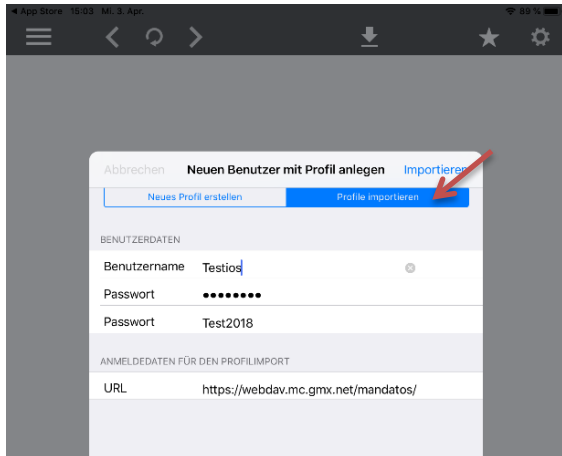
◂ App Store 15:03 Mi. 3. Apr.

89 %

Abbrechen Neuen Benutzer mit Profil anlegen Importieren

Neues Profil erstellen | Profile importieren

BENUTZERDATEN

Benutzername Testios

Passwort ••••••••

Passwort Test2018

ANMELDEDATEN FÜR DEN PROFILIMPORT

URL https://webdav.mc.gmx.net/mandatos/